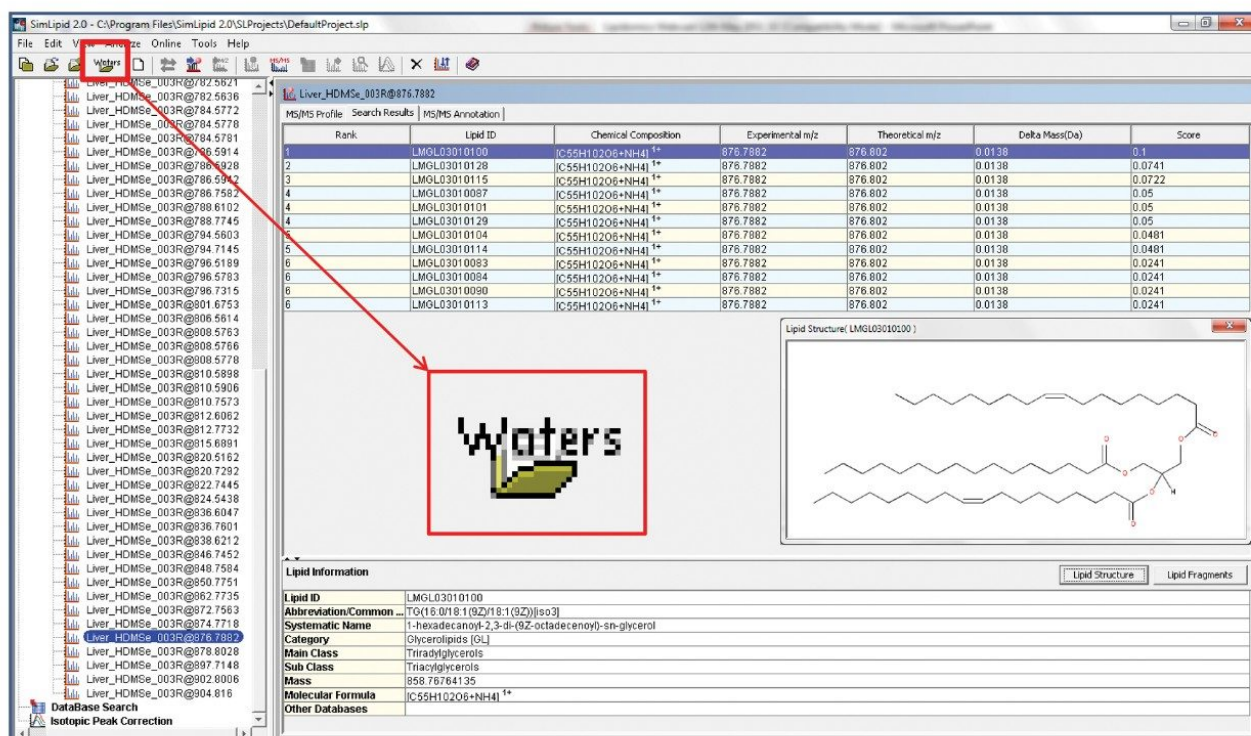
SimLipid 2.0 - C:\Program Files\SimLipid 2.0\SLProjects\DefaultProject.slp

File Edit View Analyze Online Tools Help

Waters

Liver_HDMSe_003R@782.5621
Liver_HDMSe_003R@782.5636
Liver_HDMSe_003R@784.5772
Liver_HDMSe_003R@784.5778
Liver_HDMSe_003R@784.5781
Liver_HDMSe_003R@786.5914
Liver_HDMSe_003R@786.5928
Liver_HDMSe_003R@786.5942
Liver_HDMSe_003R@786.7582
Liver_HDMSe_003R@788.6102
Liver_HDMSe_003R@788.7745
Liver_HDMSe_003R@794.5603
Liver_HDMSe_003R@794.7145
Liver_HDMSe_003R@796.5189
Liver_HDMSe_003R@796.5783
Liver_HDMSe_003R@796.7315
Liver_HDMSe_003R@801.6753
Liver_HDMSe_003R@806.5614
Liver_HDMSe_003R@808.5763
Liver_HDMSe_003R@808.5766
Liver_HDMSe_003R@808.5778
Liver_HDMSe_003R@810.5898
Liver_HDMSe_003R@810.5906
Liver_HDMSe_003R@810.7573
Liver_HDMSe_003R@812.6062
Liver_HDMSe_003R@812.7732
Liver_HDMSe_003R@815.6891
Liver_HDMSe_003R@820.5162
Liver_HDMSe_003R@820.7292
Liver_HDMSe_003R@822.7445
Liver_HDMSe_003R@824.5438
Liver_HDMSe_003R@836.6047
Liver_HDMSe_003R@836.7601
Liver_HDMSe_003R@838.6212
Liver_HDMSe_003R@846.7452
Liver_HDMSe_003R@848.7584
Liver_HDMSe_003R@850.7751
Liver_HDMSe_003R@862.7735
Liver_HDMSe_003R@872.7563
Liver_HDMSe_003R@874.7718
Liver_HDMSe_003R@876.7882
Liver_HDMSe_003R@878.8028
Liver_HDMSe_003R@897.7148
Liver_HDMSe_003R@902.8006
Liver_HDMSe_003R@904.816
DataBase Search
Isotopic Peak Correction

Liver_HDMSe_003R@876.7882

MS/MS Profile | Search Results | MS/MS Annotation

| Rank | Lipid ID | Chemical Composition | Experimental m/z | Theoretical m/z | Delta Mass(Da) | Score |
|---|---|---|---|---|---|---|
| 1 | LMGL03010100 | [C55H102O6+NH4] $^{1+}$ | 876.7882 | 876.802 | 0.0138 | 0.1 |
| 2 | LMGL03010128 | [C55H102O6+NH4] $^{1+}$ | 876.7882 | 876.802 | 0.0138 | 0.0741 |
| 3 | LMGL03010115 | [C55H102O6+NH4] $^{1+}$ | 876.7882 | 876.802 | 0.0138 | 0.0722 |
| 4 | LMGL03010087 | [C55H102O6+NH4] $^{1+}$ | 876.7882 | 876.802 | 0.0138 | 0.05 |
| 4 | LMGL03010101 | [C55H102O6+NH4] $^{1+}$ | 876.7882 | 876.802 | 0.0138 | 0.05 |
| 4 | LMGL03010129 | [C55H102O6+NH4] $^{1+}$ | 876.7882 | 876.802 | 0.0138 | 0.05 |
| 5 | LMGL03010104 | [C55H102O6+NH4] $^{1+}$ | 876.7882 | 876.802 | 0.0138 | 0.0481 |
| 5 | LMGL03010114 | [C55H102O6+NH4] $^{1+}$ | 876.7882 | 876.802 | 0.0138 | 0.0481 |
| 6 | LMGL03010083 | [C55H102O6+NH4] $^{1+}$ | 876.7882 | 876.802 | 0.0138 | 0.0241 |
| 6 | LMGL03010084 | [C55H102O6+NH4] $^{1+}$ | 876.7882 | 876.802 | 0.0138 | 0.0241 |
| 6 | LMGL03010090 | [C55H102O6+NH4] $^{1+}$ | 876.7882 | 876.802 | 0.0138 | 0.0241 |
| 6 | LMGL03010113 | [C55H102O6+NH4] $^{1+}$ | 876.7882 | 876.802 | 0.0138 | 0.0241 |

Lipid Structure( LMGL03010100 )

O O O O O H

Waters

Lipid Information

Lipid Structure   Lipid Fragments

| | |
|---|---|
| Lipid ID | LMGL03010100 |
| Abbreviation/Common ... | TG(16:0/18:1(9Z)/18:1(9Z))[iso3] |
| Systematic Name | 1-hexadecanoyl-2,3-di-(9Z-octadecenoyl)-sn-glycerol |
| Category | Glycerolipids [GL] |
| Main Class | Triradylglycerols |
| Sub Class | Triacylglycerols |
| Mass | 858.76764135 |
| Molecular Formula | [C55H102O6+NH4] $^{1+}$ |
| Other Databases | |